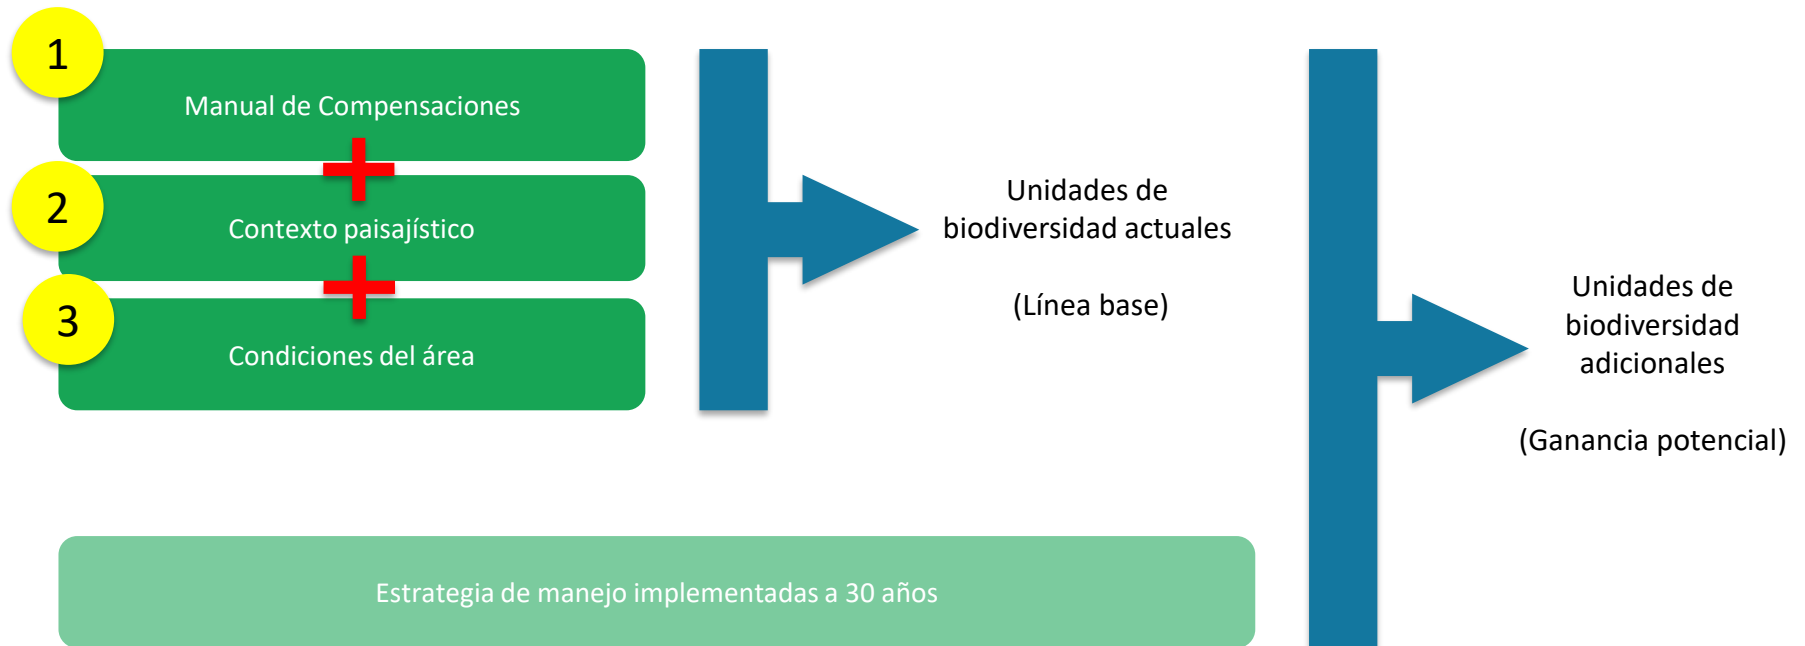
1

Manual de Compensaciones

2

Contexto paisajístico

3

Condiciones del área

Unidades de biodiversidad actuales

(Línea base)

Unidades de biodiversidad adicionales

(Ganancia potencial)

Estrategia de manejo implementadas a 30 años